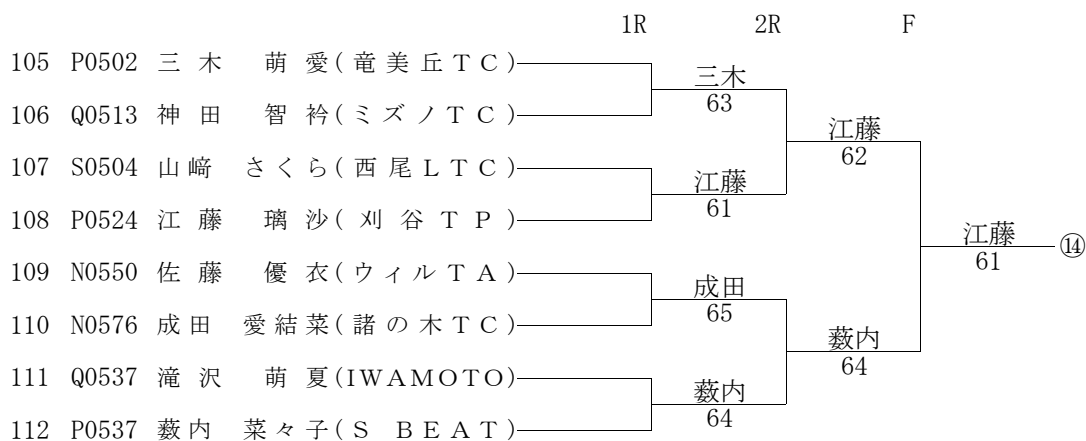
1R 2R F

105 P0502 三 木 萌 愛(竜美丘TC)
106 Q0513 神 田 智 衿(ミズノTC)
107 S0504 山﨑 さくら(西尾LTC)
108 P0524 江 藤 璃 沙(刈谷TP)
109 N0550 佐 藤 優 衣(ウィルTA)
110 N0576 成田 愛結菜(諸の木TC)
111 Q0537 滝 沢 萌 夏(IWAMOTO)
112 P0537 薮内 菜々子(S BEAT)

三木
63

江藤
61

成田
65

薮内
64

江藤
62

薮内
64

江藤
61

⑭